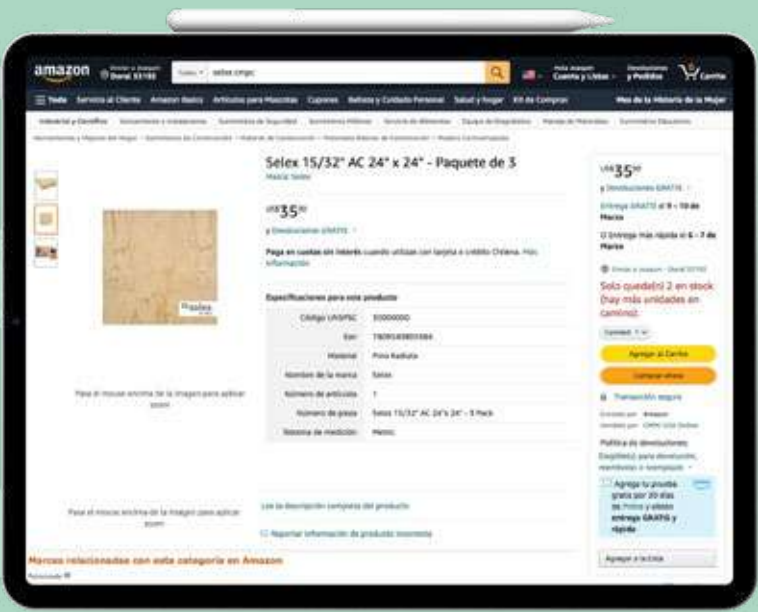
amazon Doral 33192

Todos selex cmpc

Hola Cuenta y Listas Devoluciones y Pedidos Carrito

Todo Servicio al Cliente Amazon Basics Artículos para Mascotas Cupones Belleza y Cuidado Personal Salud y hogar Kit de Compras Mes de la Historia de la Mujer

Industrial y Científico

Selex 15/32" AC 24" x 24" - Paquete de 3

Marca: Selex

US$35⁹⁰

y Devoluciones GRATIS

Paga en cuotas sin interés cuando utilizas con tarjeta o crédito Chilena. Más información

Especificaciones para este producto

| | |
|---|---|
| Código UNSPSC | 30000000 |
| Ean | 7809583805984 |
| Material | Pino Radiata |
| Nombre de la marca | Selex |
| Número de artículos | 1 |
| Número de pieza | Selex 15/32" AC 24"x 24" - 3 Pack |
| Sistema de medición | Metric |

Pasa el mouse encima de la imagen para aplicar zoom

Pasa el mouse encima de la imagen para aplicar zoom

Ver la descripción completa del producto

Reportar información de producto incorrecta

Marcas relacionadas con esta categoría en Amazon

US$35⁹⁰

y Devoluciones GRATIS

Entrega GRATIS el 9 - 10 de Marzo

O Entrega más rápida el 6 - 7 de Marzo

Enviar a Doral 33192

Solo queda(n) 2 en stock (hay más unidades en camino).

Cantidad: 1

Agregar al Carrito

Comprar ahora

Transacción segura

Enviado por Amazon

Vendido por CMPC USA Online

Política de devoluciones: Elegible(s) para devolución, reembolso o reemplazo

Agrega tu prueba gratis por 30 días de Prime y obtén entrega GRATIS y rápida

Agregar a la Lista